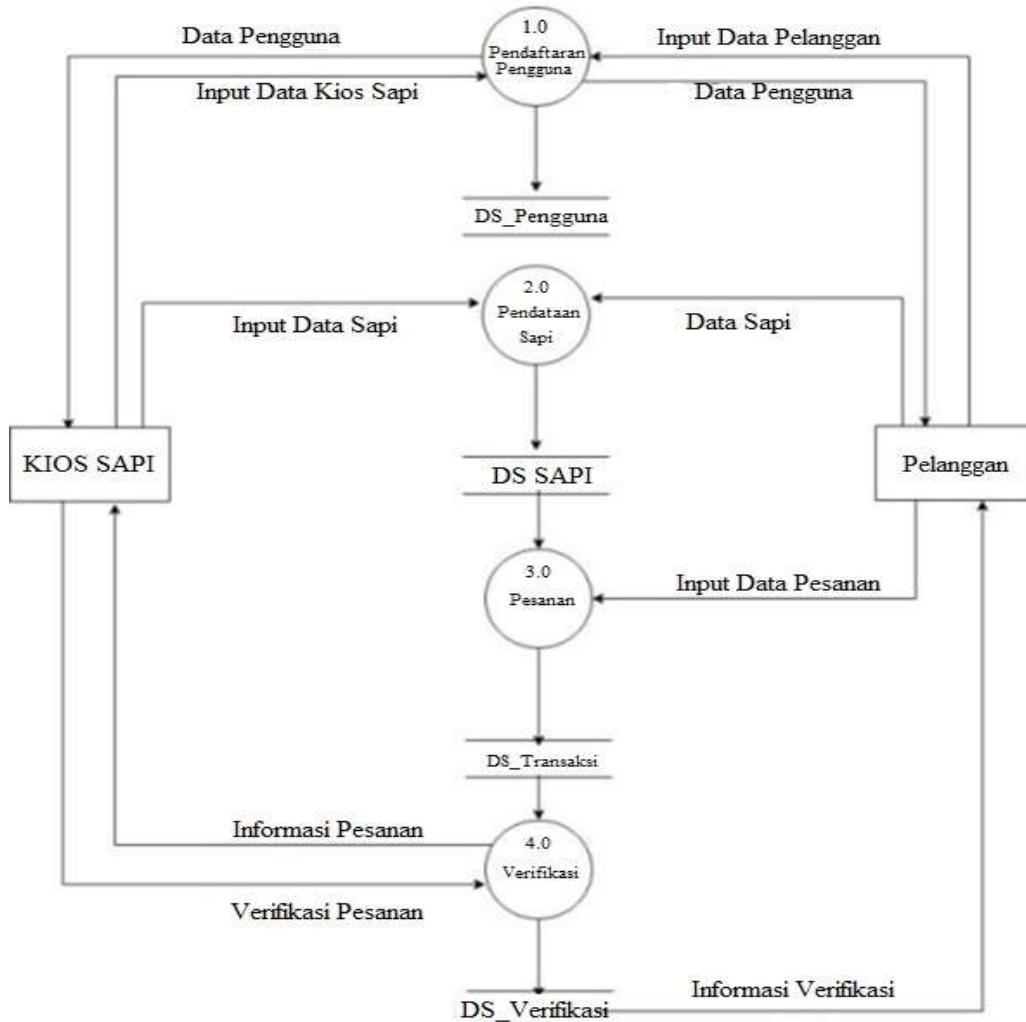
Data Pengguna

1.0
Pendaftaran Pengguna

Input Data Pelanggan

Input Data Kios Sapi

Data Pengguna

DS_Pengguna

2.0
Pendataan Sapi

Input Data Sapi

Data Sapi

KIOS SAPI

DS SAPI

Pelanggan

3.0
Pesanan

Input Data Pesanan

DS_Transaksi

Informasi Pesanan

4.0
Verifikasi

Verifikasi Pesanan

DS_Verifikasi

Informasi Verifikasi